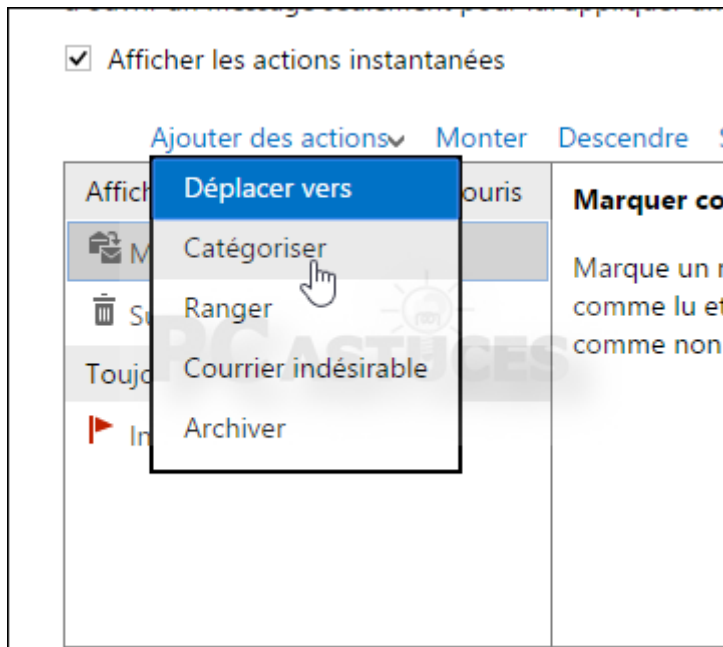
Afficher les actions instantanées

Ajouter des actions Monter Descendre

Affich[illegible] ouris

M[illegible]

Su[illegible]

Toujo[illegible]

In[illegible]

Déplacer vers
Catégoriser
Ranger
Courrier indésirable
Archiver

Marquer co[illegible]

Marque un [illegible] comme lu et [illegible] comme non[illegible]

PC ASTUCES